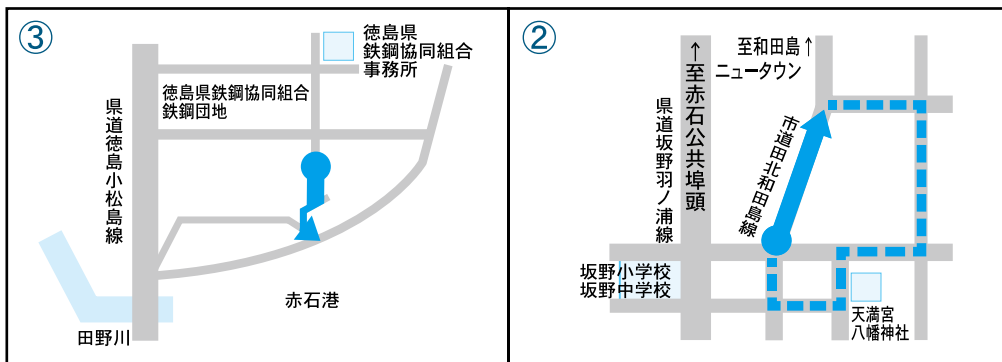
③

徳島県鉄鋼協同組合事務所

徳島県鉄鋼協同組合鉄鋼団地

県道徳島小松島線

赤石港

田野川

②

↑至赤石公共埠頭

至和田島↑ ニュータウン

県道坂野羽ノ浦線

市道田北和田島線

坂野小学校
坂野中学校

天満宮
八幡神社